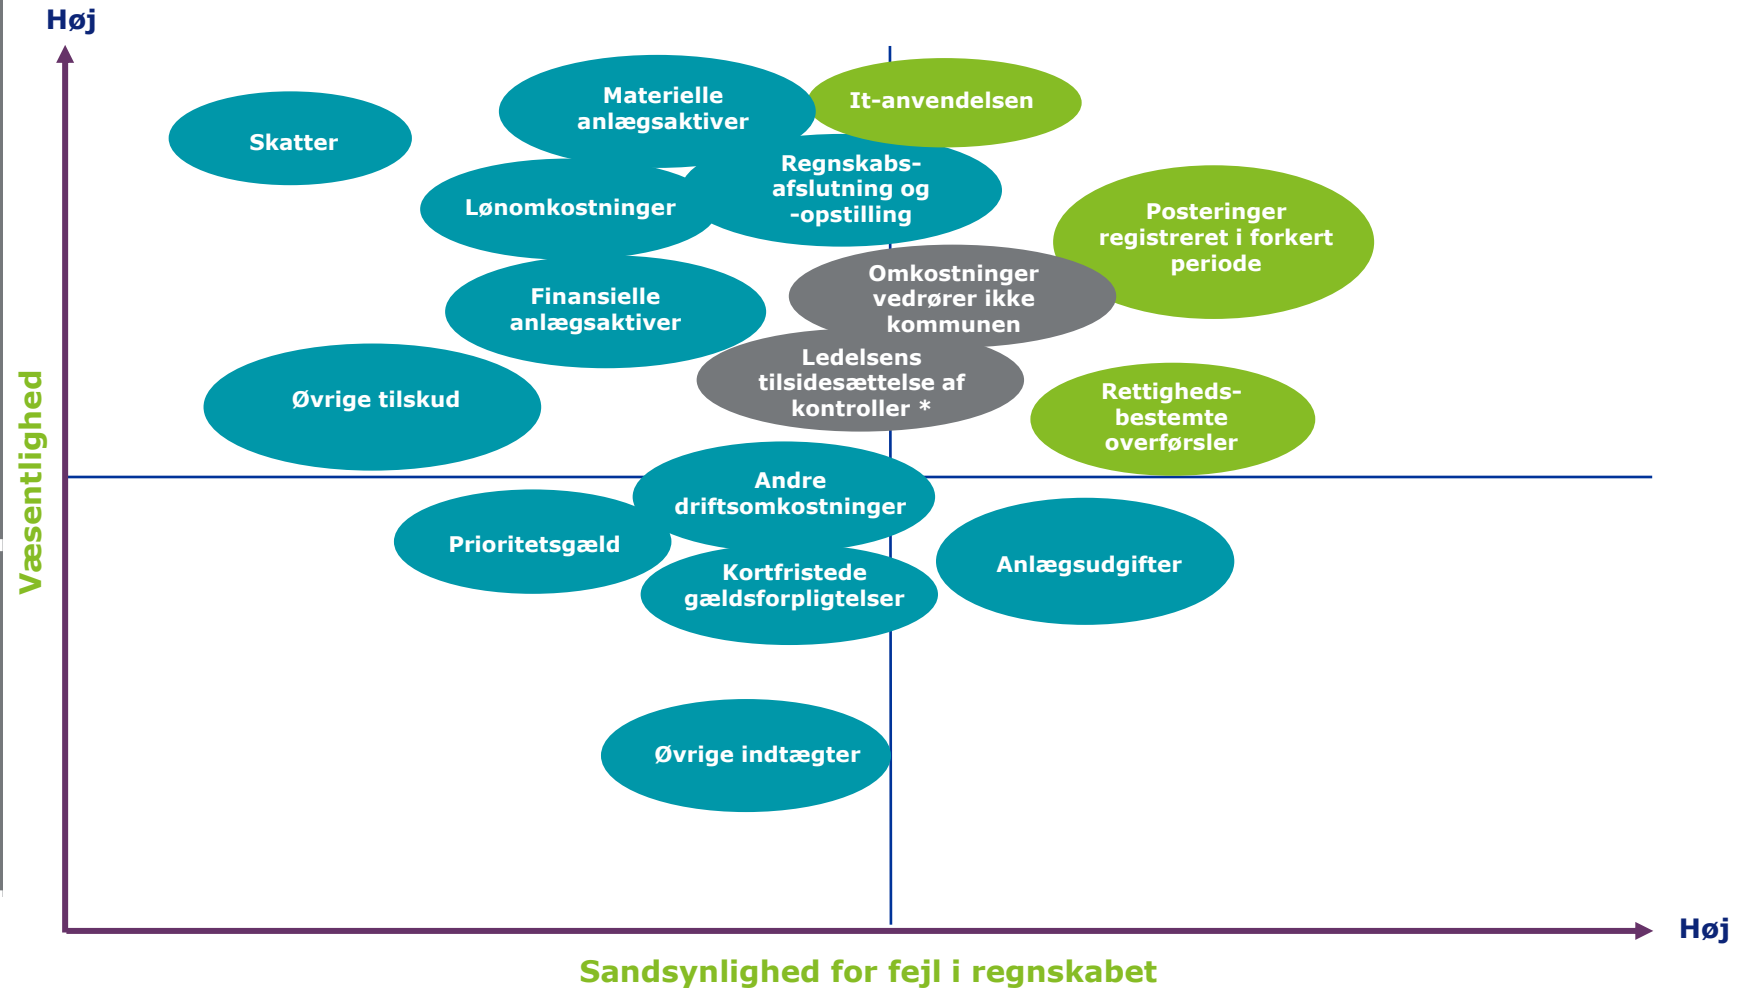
Høj

Materielle anlægsaktiver

It-anvendelsen

Skatter

Regnskabs-afslutning og -opstilling

Lønomkostninger

Posteringer registreret i forkert periode

Omkostninger vedrører ikke kommunen

Finansielle anlægsaktiver

Ledelsens tilsidesættelse af kontroller *

Øvrige tilskud

Rettigheds-bestemte overførsler

Væsentlighed

Andre driftsomkostninger

Prioritetsgæld

Anlægsudgifter

Kortfristede gældsforpligtelser

Øvrige indtægter

Høj

Sandsynlighed for fejl i regnskabet